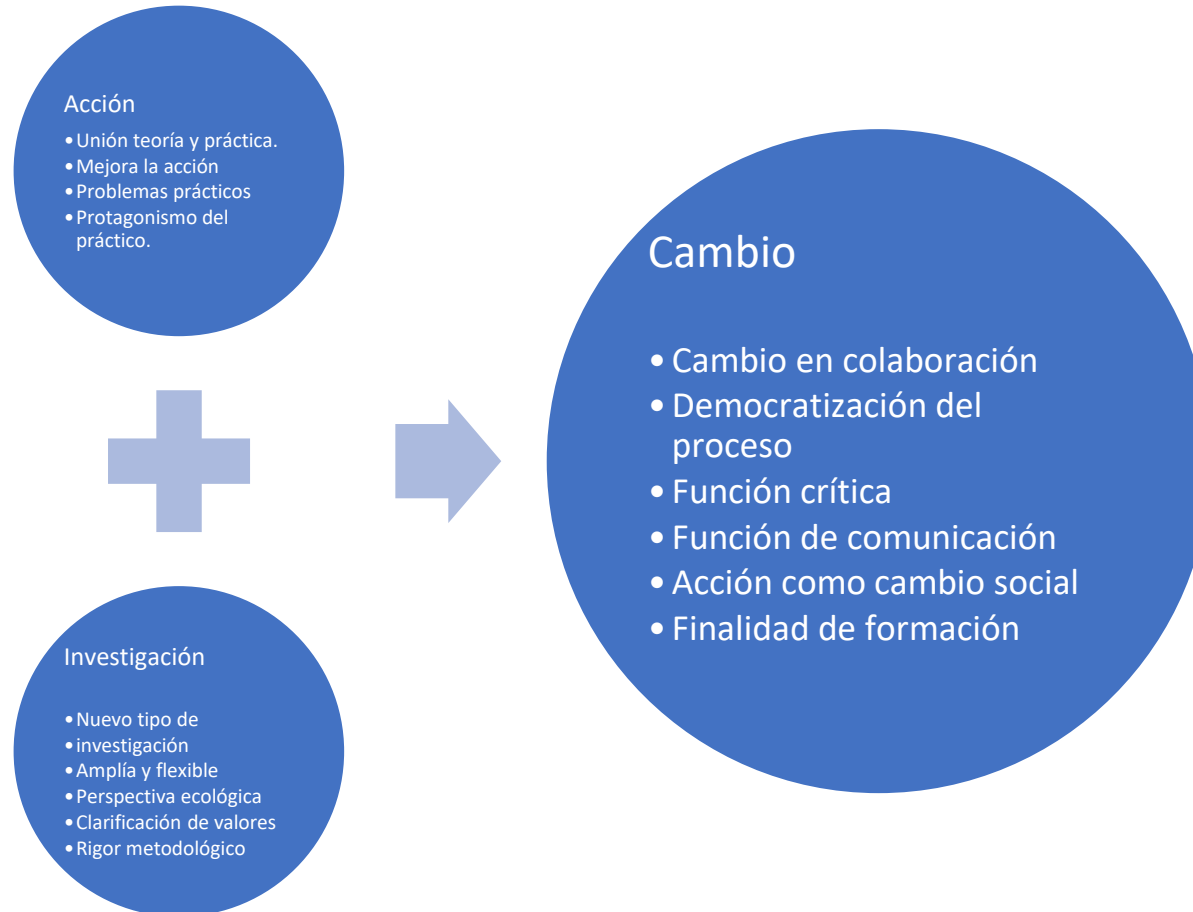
Acción

- Unión teoría y práctica.
- Mejora la acción
- Problemas prácticos
- Protagonismo del práctico.

Investigación

- Nuevo tipo de
- investigación
- Amplía y flexible
- Perspectiva ecológica
- Clarificación de valores
- Rigor metodológico

Cambio

- Cambio en colaboración
- Democratización del proceso
- Función crítica
- Función de comunicación
- Acción como cambio social
- Finalidad de formación